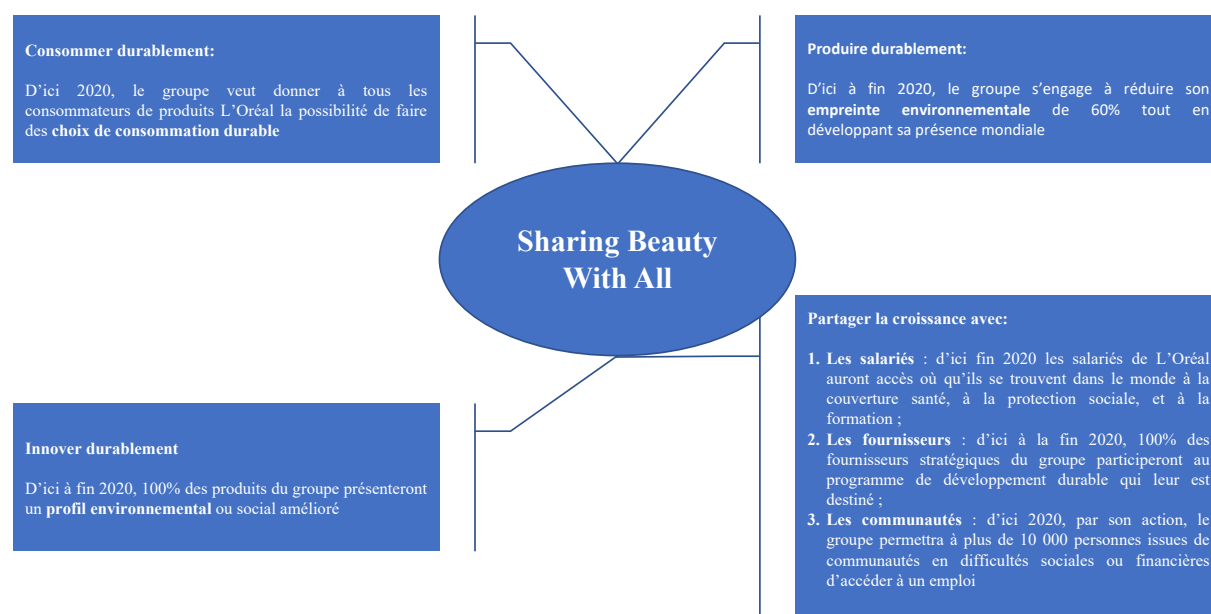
Consommer durablement:

D'ici 2020, le groupe veut donner à tous les consommateurs de produits L'Oréal la possibilité de faire des **choix de consommation durable**

Produire durablement:

D'ici à fin 2020, le groupe s'engage à réduire son **empreinte environnementale** de 60% tout en développant sa présence mondiale

Sharing Beauty With All

Partager la croissance avec:

1. **Les salariés** : d'ici fin 2020 les salariés de L'Oréal auront accès où qu'ils se trouvent dans le monde à la couverture santé, à la protection sociale, et à la formation ;
2. **Les fournisseurs** : d'ici à la fin 2020, 100% des fournisseurs stratégiques du groupe participeront au programme de développement durable qui leur est destiné ;
3. **Les communautés** : d'ici 2020, par son action, le groupe permettra à plus de 10 000 personnes issues de communautés en difficultés sociales ou financières d'accéder à un emploi

Innover durablement

D'ici à fin 2020, 100% des produits du groupe présenteront un **profil environnemental** ou social amélioré